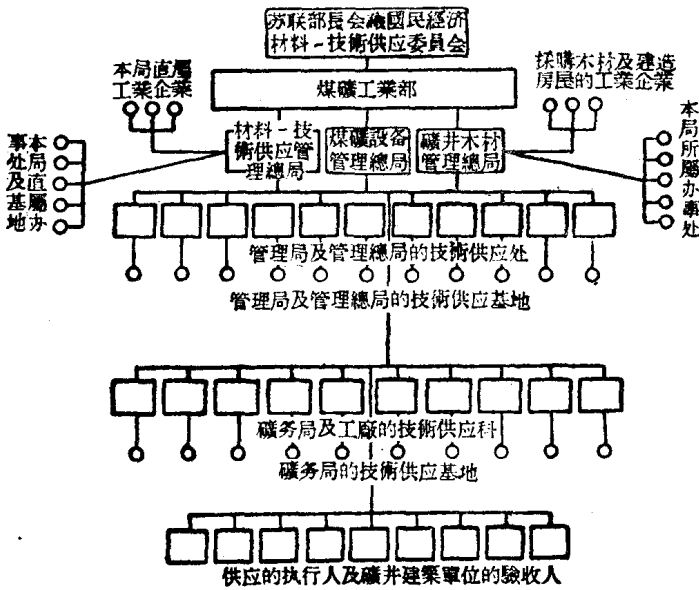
苏联部長会議國民經济材料－技術供应委員会

本局直屬工業企業

採購木材及建造房屋的工業企業

煤礦工業部

事本处局及直基屬地办

材料－技術供应管理總局

煤礦設备管理總局

礦井木材管理總局

本局所屬办事处

管理局及管理總局的技術供应处

管理局及管理總局的技術供应基地

礦务局及工廠的技術供应科

礦务局的技術供应基地

供应的执行人及礦井建築單位的驗收人